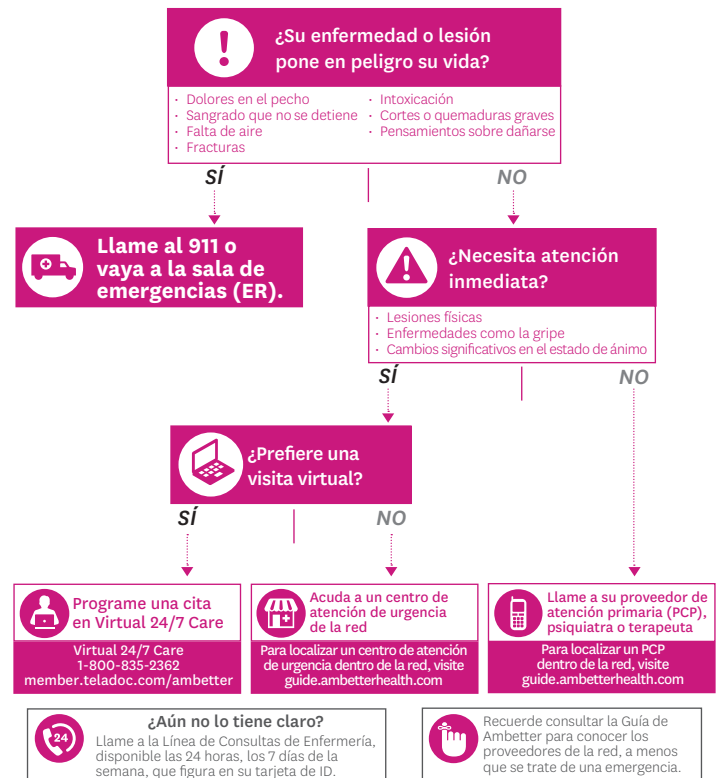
¿Su enfermedad o lesión pone en peligro su vida?

- Dolores en el pecho
- Sangrado que no se detiene
- Falta de aire
- Fracturas
- Intoxicación
- Cortes o quemaduras graves
- Pensamientos sobre dañarse

SÍ

NO

Llame al 911 o vaya a la sala de emergencias (ER).

¿Necesita atención inmediata?

- Lesiones físicas
- Enfermedades como la gripe
- Cambios significativos en el estado de ánimo

SÍ

NO

¿Prefiere una visita virtual?

SÍ

NO

Programe una cita en Virtual 24/7 Care

Virtual 24/7 Care
1-800-835-2362
member.teladoc.com/ambetter

Acuda a un centro de atención de urgencia de la red

Para localizar un centro de atención de urgencia dentro de la red, visite guide.ambetterhealth.com

Llame a su proveedor de atención primaria (PCP), psiquiatra o terapeuta

Para localizar un PCP dentro de la red, visite guide.ambetterhealth.com

24

¿Aún no lo tiene claro?
Llame a la Línea de Consultas de Enfermería, disponible las 24 horas, los 7 días de la semana, que figura en su tarjeta de ID.

Recuerde consultar la Guía de Ambetter para conocer los proveedores de la red, a menos que se trate de una emergencia.